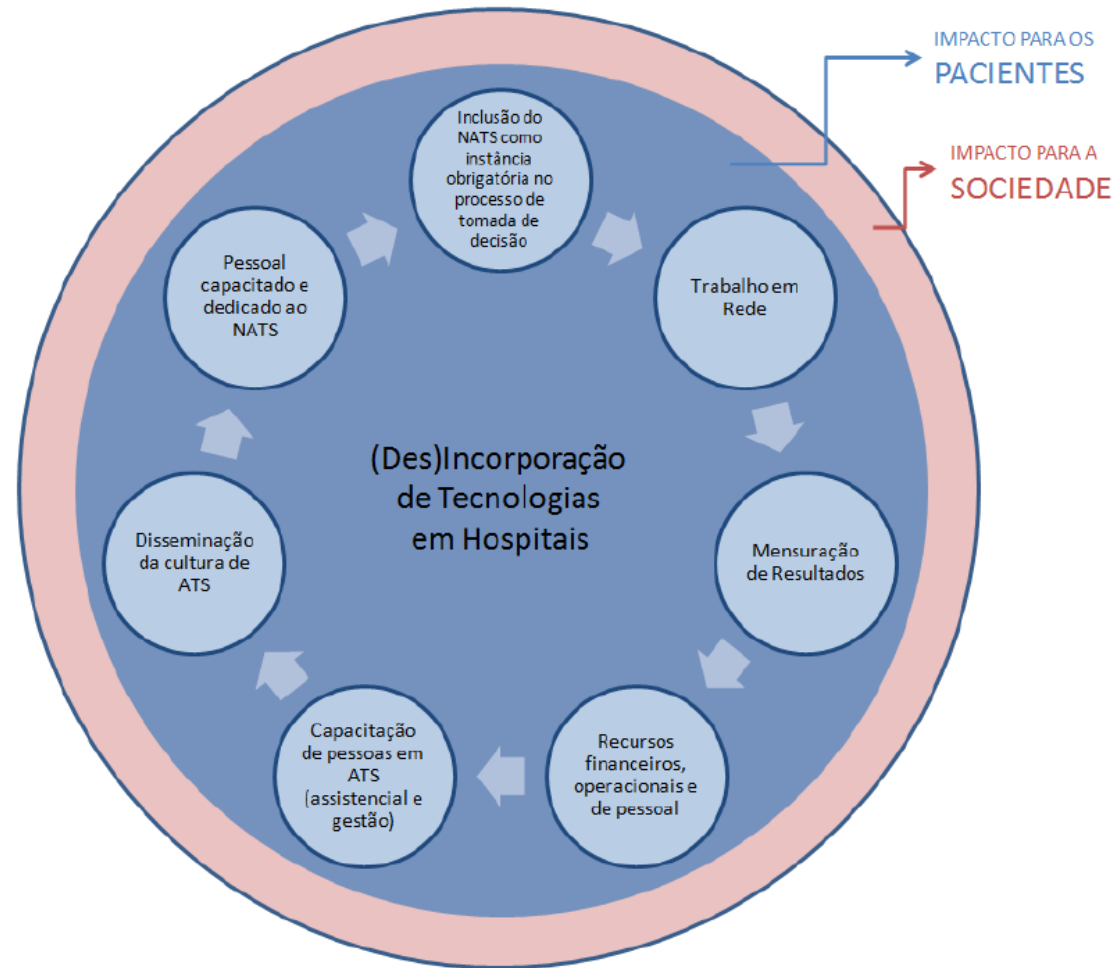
IMPACTO PARA OS
PACIENTES

IMPACTO PARA A
SOCIEDADE

Inclusão do NATS como instância obrigatória no processo de tomada de decisão

Trabalho em Rede

Mensuração de Resultados

Recursos financeiros, operacionais e de pessoal

Capacitação de pessoas em ATS (assistencial e gestão)

Disseminação da cultura de ATS

Pessoal capacitado e dedicado ao NATS

(Des)Incorporação de Tecnologias em Hospitais